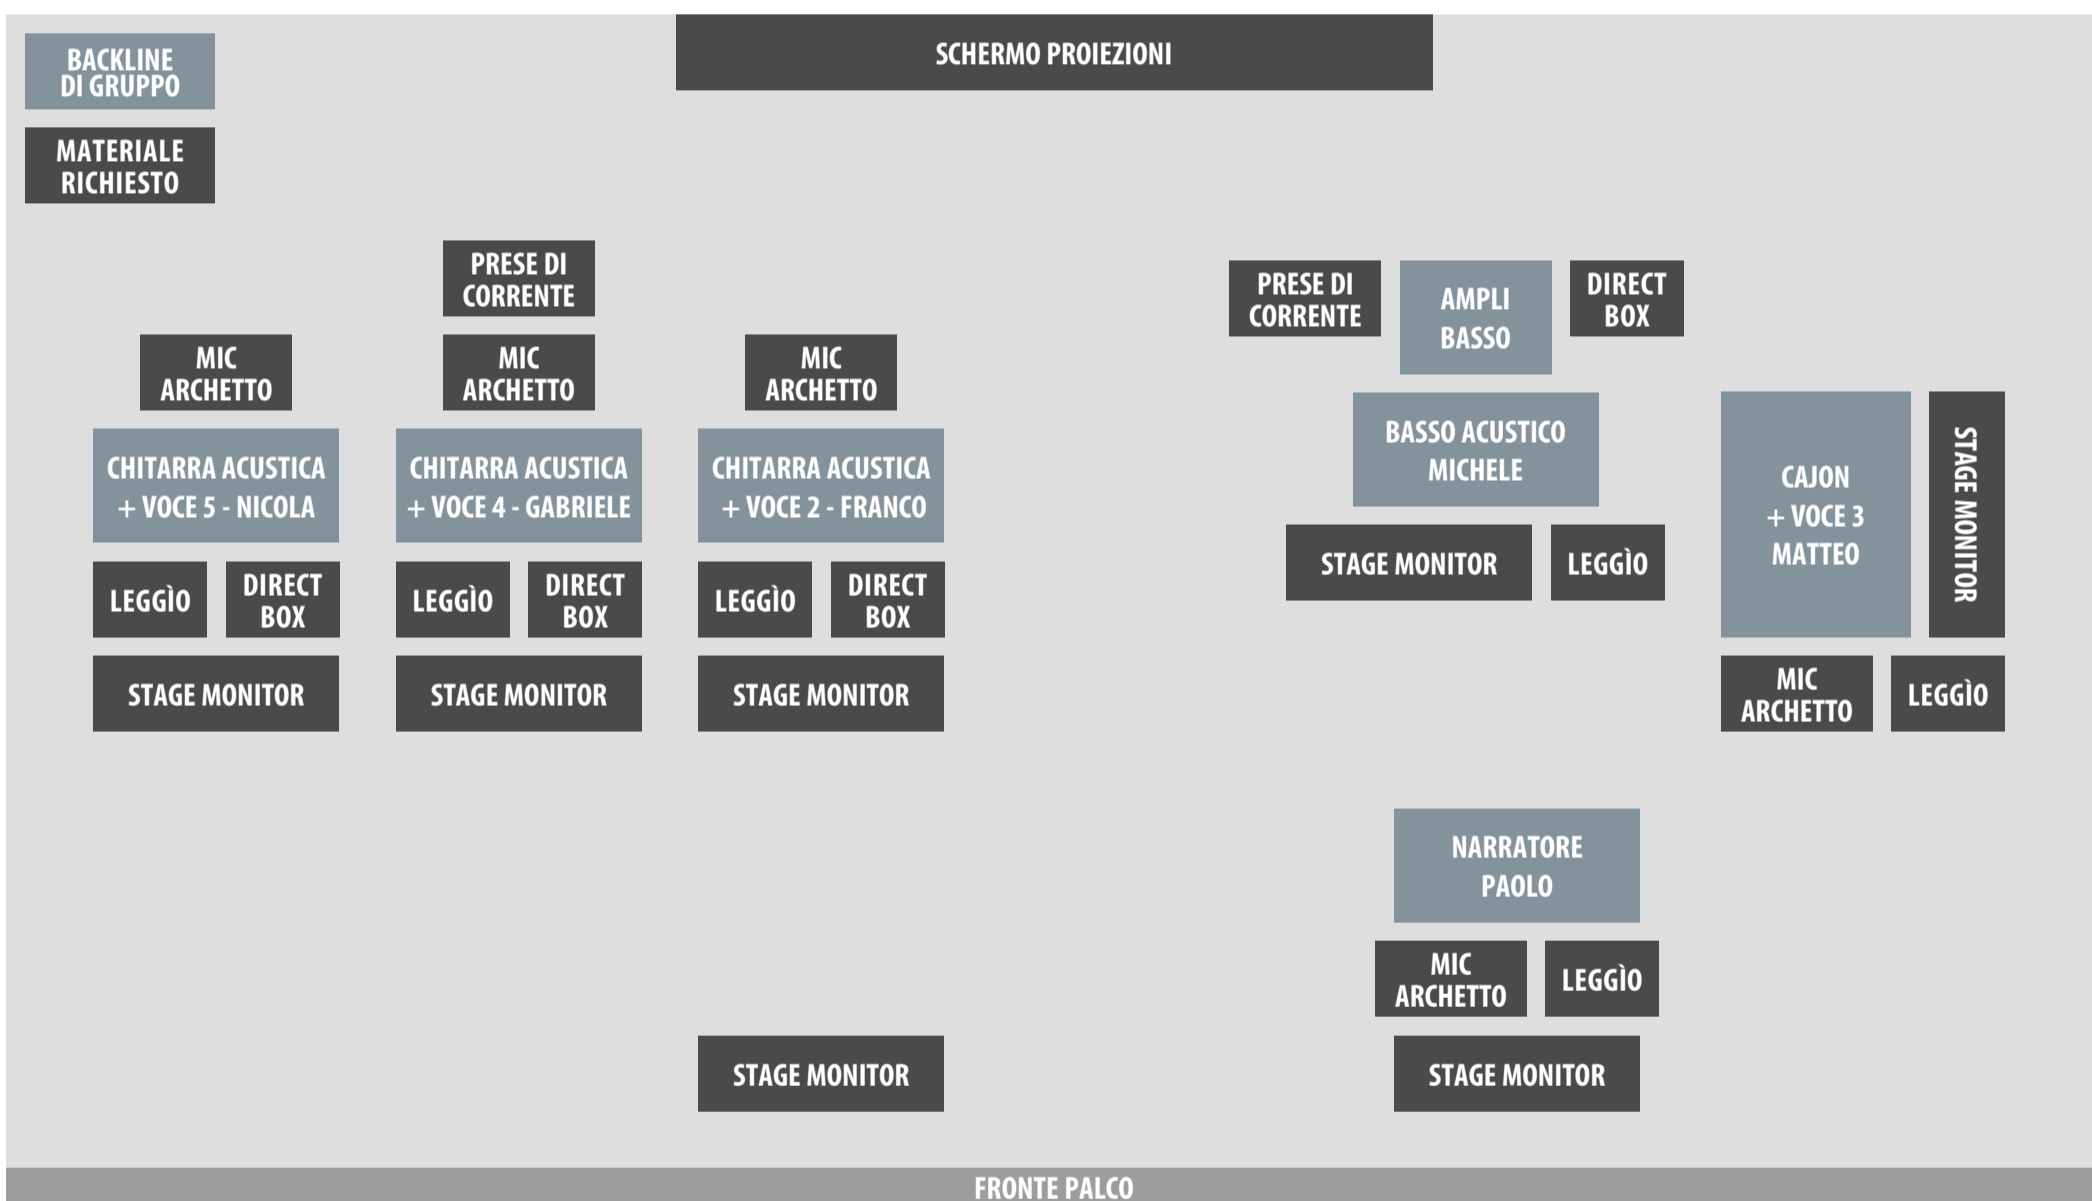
BACKLINE DI GRUPPO

MATERIALE RICHIESTO

SCHERMO PROIEZIONI

PRESE DI CORRENTE

MIC ARCHETTO

MIC ARCHETTO

MIC ARCHETTO

CHITARRA ACUSTICA + VOCE 5 - NICOLA

CHITARRA ACUSTICA + VOCE 4 - GABRIELE

CHITARRA ACUSTICA + VOCE 2 - FRANCO

LEGGÌO

DIRECT BOX

LEGGÌO

DIRECT BOX

LEGGÌO

DIRECT BOX

STAGE MONITOR

STAGE MONITOR

STAGE MONITOR

PRESE DI CORRENTE

AMPLI BASSO

DIRECT BOX

BASSO ACUSTICO MICHELE

STAGE MONITOR

LEGGÌO

CAJON + VOCE 3 MATTEO

STAGE MONITOR

MIC ARCHETTO

LEGGÌO

NARRATORE PAOLO

MIC ARCHETTO

LEGGÌO

STAGE MONITOR

STAGE MONITOR

FRONTE PALCO